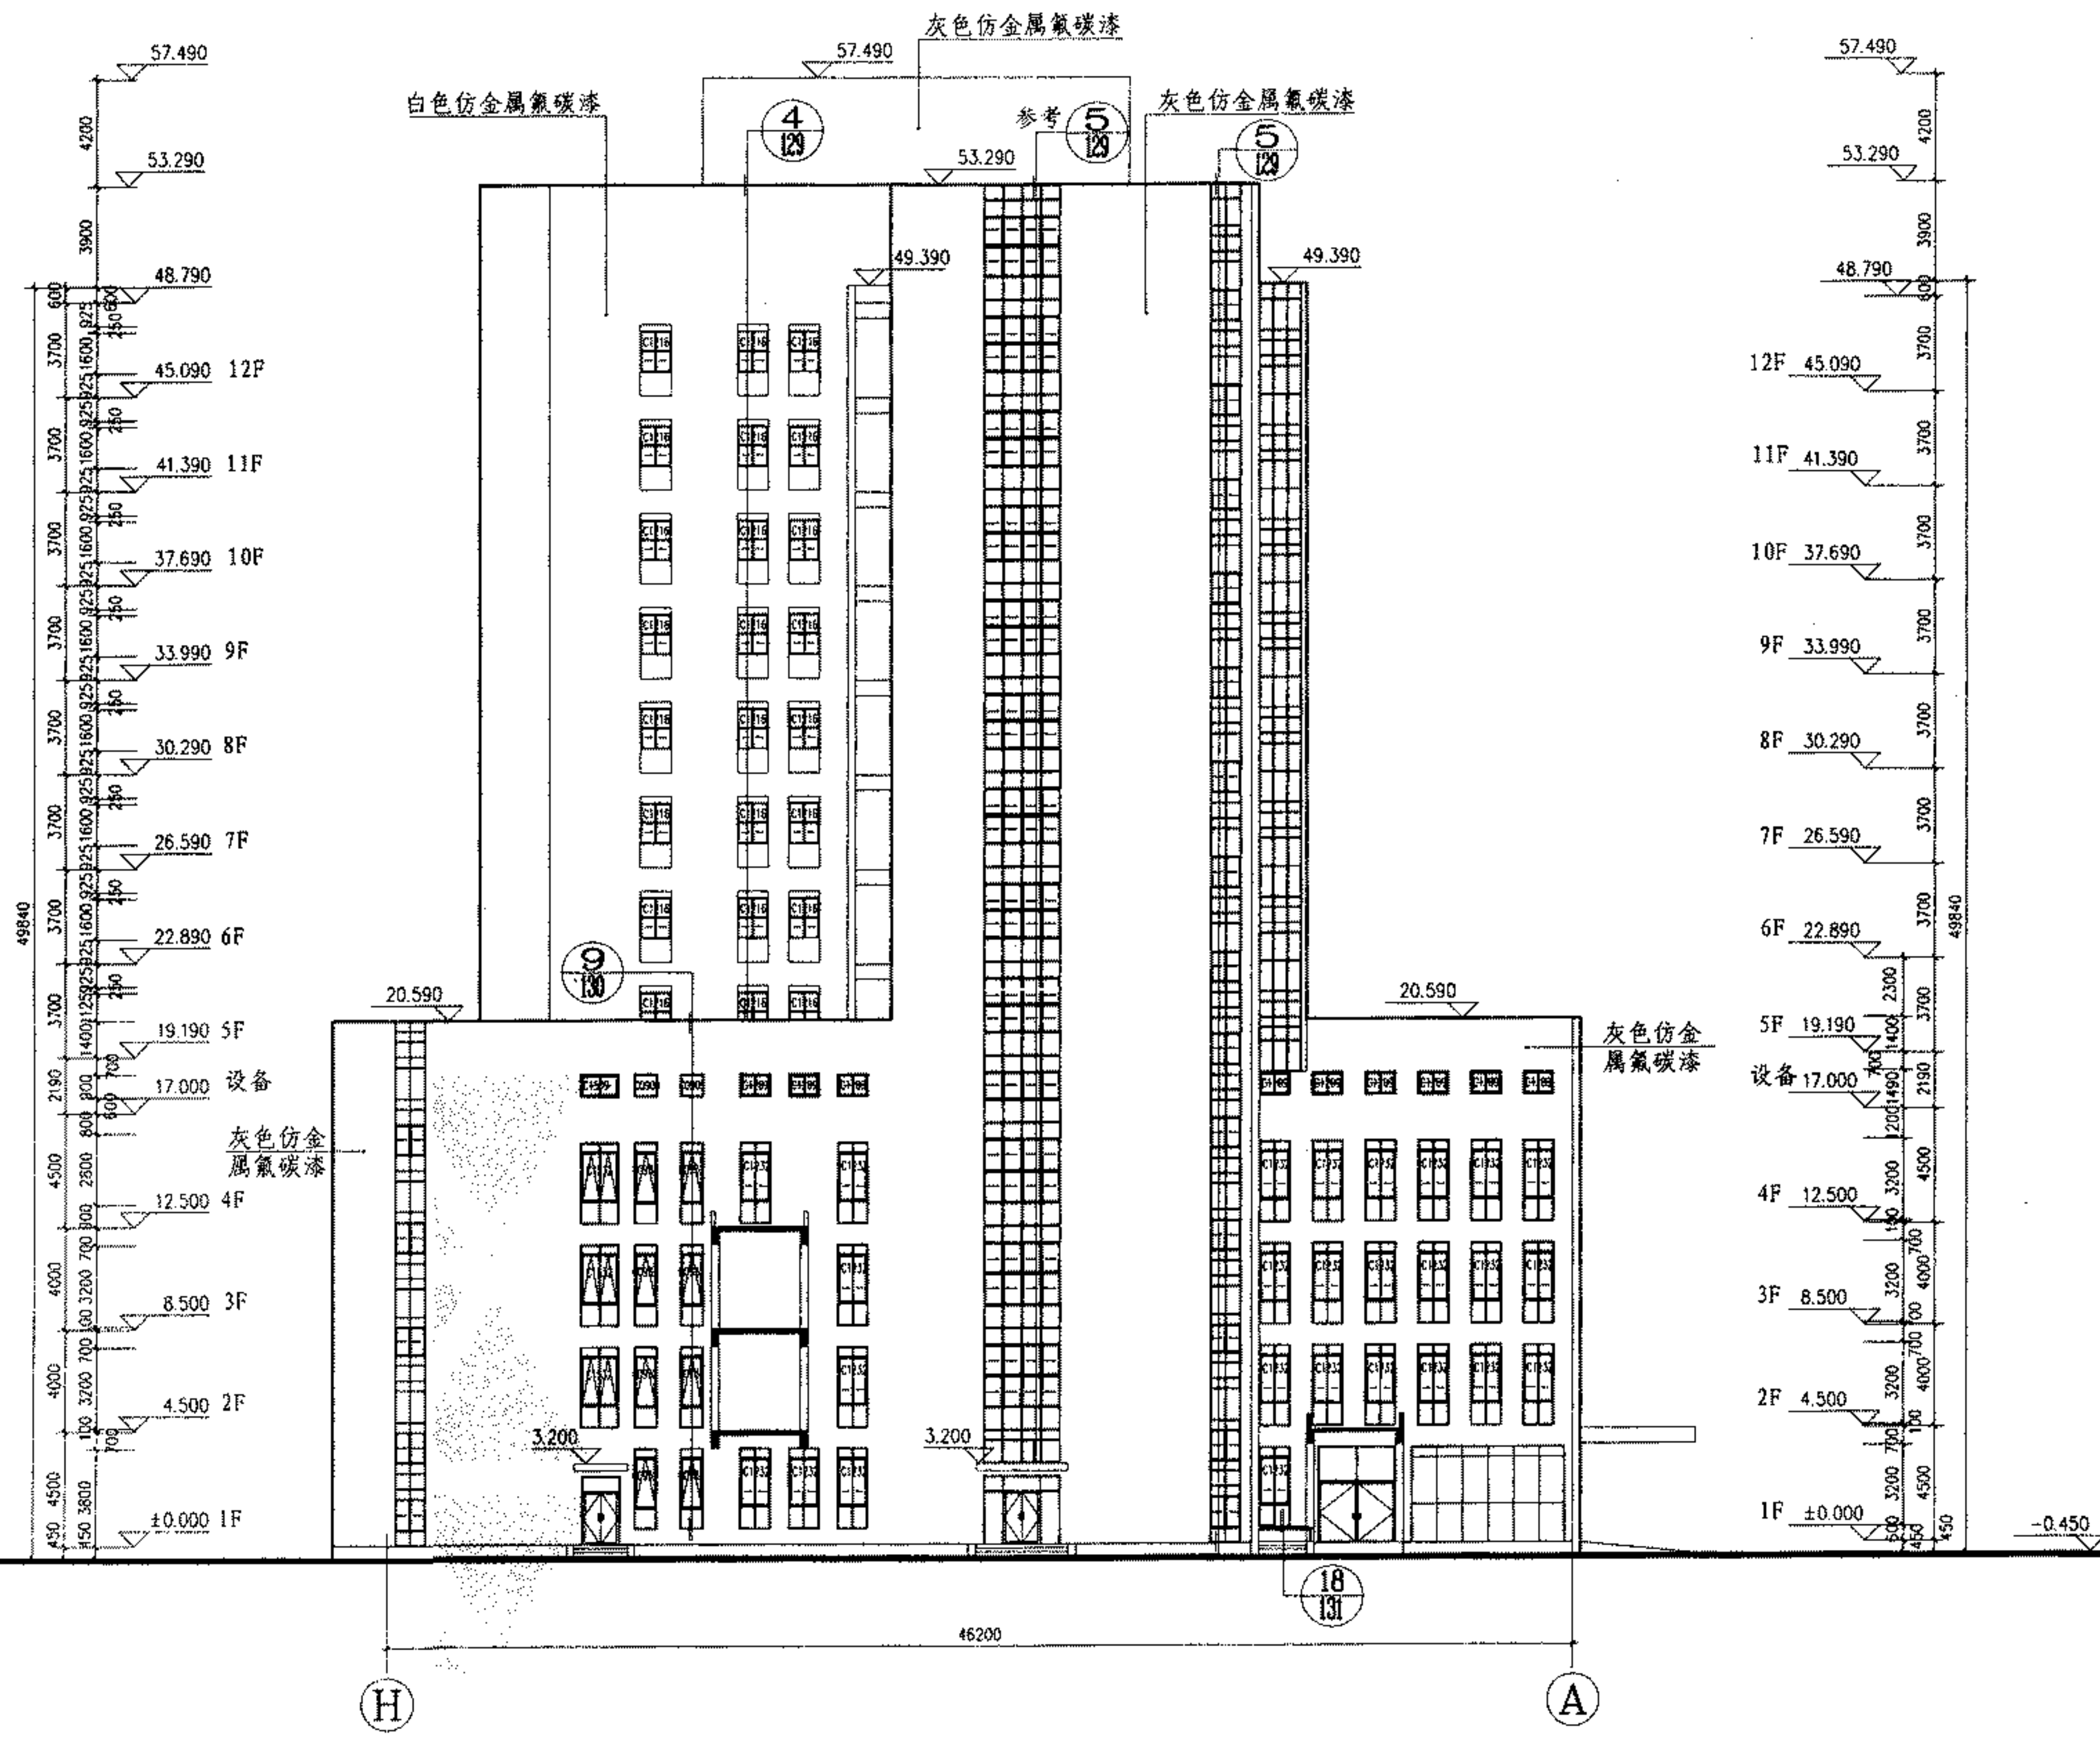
灰色仿金属氟碳漆
57.490
57.490
白色仿金属氟碳漆
4
129
参考
5
129
灰色仿金属氟碳漆
5
129
57.490
4200
53.290
53.290
53.290
4200
3900
48.790
49.390
49.390
48.790
3900
12F
45.090
12F 45.090
11F
41.390
11F 41.390
10F
37.690
10F 37.690
9F
33.990
9F 33.990
8F
30.290
8F 30.290
7F
26.590
7F 26.590
6F
22.890
6F 22.890
49840
49840
9
130
20.590
20.590
19.190 5F
5F 19.190
17.000 设备
设备 17.000
灰色仿金属氟碳漆
灰色仿金属氟碳漆
12.500 4F
4F 12.500
8.500 3F
3F 8.500
4.500 2F
2F 4.500
3.200
3.200
±0.000 1F
1F ±0.000
-0.450
18
131
46200
H
A